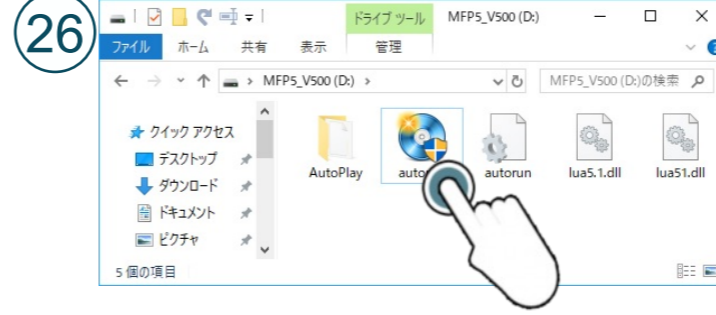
26

ドライブ ツール MFP5_V500 (D:)

ファイル ホーム 共有 表示 管理

MFP5_V500 (D:) >

MFP5_V500 (D:)の検索

クイック アクセス
デスクトップ
ダウンロード
ドキュメント
ピクチャ

AutoPlay
auto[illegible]
autorun
lua5.1.dll
lua51.dll

5 個の項目